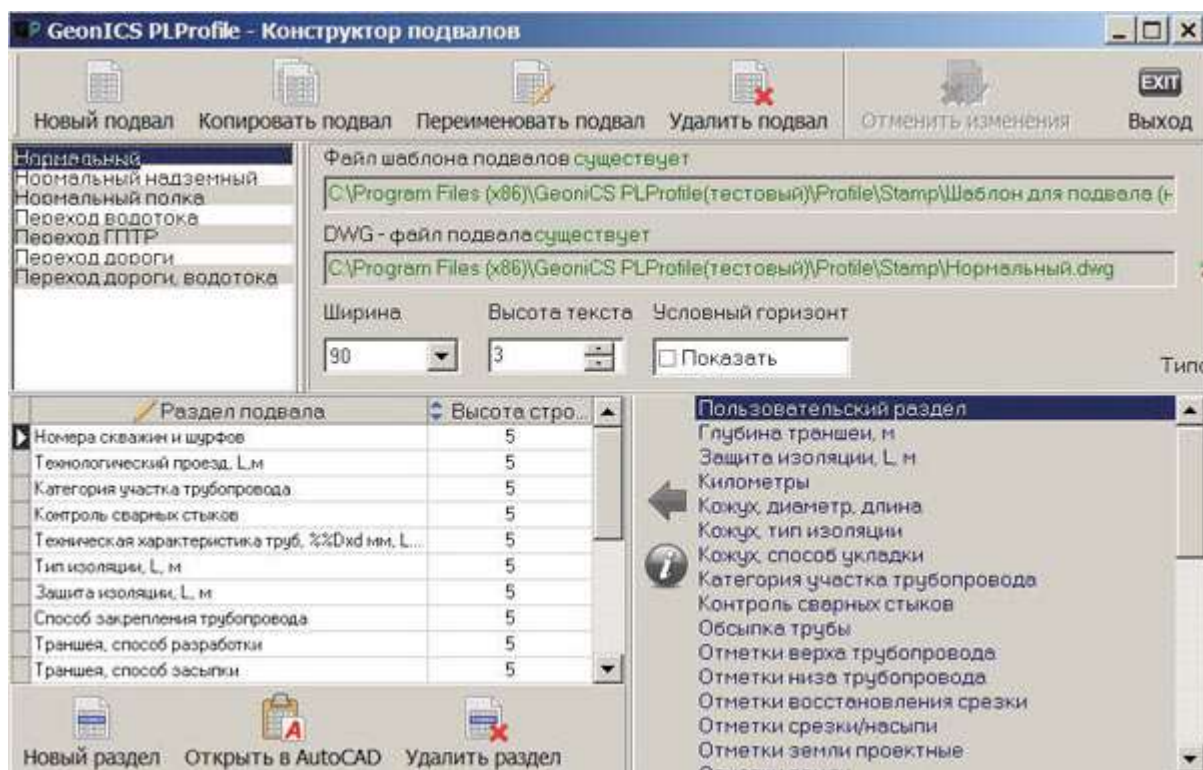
GeonICS PLProfile - Конструктор подвалов

Новый подвал | Копировать подвал | Переименовать подвал | Удалить подвал | Отменить изменения | EXIT Выход

Нормальный
Нормальный надземный
Нормальный полка
Переход водотока
Переход ГПТР
Переход дороги
Переход дороги, водотока

Файл шаблона подвалов существует
C:\Program Files (x86)\GeoniCS PLProfile(тестовый)\Profile\Stamp\Шаблон для подвала (н

DWG - файл подвала существует
C:\Program Files (x86)\GeoniCS PLProfile(тестовый)\Profile\Stamp\Нормальный.dwg

Ширина | Высота текста | Условный горизонт
90 | 3 | Показать

Типо

| Раздел подвала | Высота стро... |
|---|---|
| Номера скважин и шурфов | 5 |
| Технологический проезд, L,м | 5 |
| Категория участка трубопровода | 5 |
| Контроль сварных стыков | 5 |
| Техническая характеристика труб, %%Dxd мм, L... | 5 |
| Тип изоляции, L, м | 5 |
| Защита изоляции, L, м | 5 |
| Способ закрепления трубопровода | 5 |
| Траншея, способ разработки | 5 |
| Траншея, способ засыпки | 5 |

Новый раздел | Открыть в AutoCAD | Удалить раздел

Пользовательский раздел
Глубина траншеи, м
Защита изоляции, L, м
Километры
Кожух, диаметр, длина
Кожух, тип изоляции
Кожух, способ укладки
Категория участка трубопровода
Контроль сварных стыков
Обсыпка трубы
Отметки верха трубопровода
Отметки низа трубопровода
Отметки восстановления срезки
Отметки срезки/насыпи
Отметки земли проектные